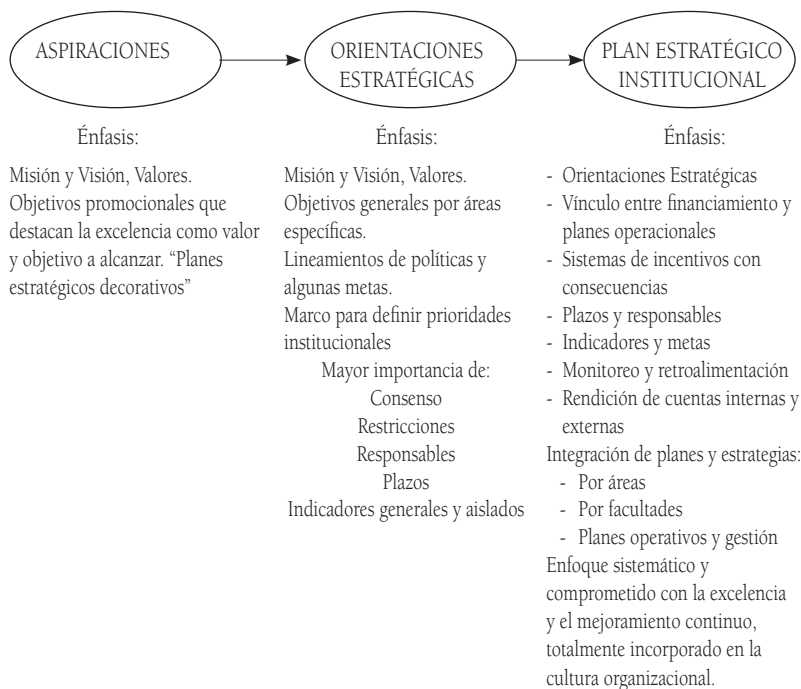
ASPIRACIONES

Énfasis:

Misión y Visión, Valores. Objetivos promocionales que destacan la excelencia como valor y objetivo a alcanzar. "Planes estratégicos decorativos"

ORIENTACIONES ESTRATÉGICAS

Énfasis:

Misión y Visión, Valores.
Objetivos generales por áreas específicas.
Lineamientos de políticas y algunas metas.
Marco para definir prioridades institucionales
Mayor importancia de:
Consenso
Restricciones
Responsables
Plazos
Indicadores generales y aislados

PLAN ESTRATÉGICO INSTITUCIONAL

Énfasis:

- Orientaciones Estratégicas
- Vínculo entre financiamiento y planes operacionales
- Sistemas de incentivos con consecuencias
- Plazos y responsables
- Indicadores y metas
- Monitoreo y retroalimentación
- Rendición de cuentas internas y externas
Integración de planes y estrategias:
- Por áreas
- Por facultades
- Planes operativos y gestión
Enfoque sistemático y comprometido con la excelencia y el mejoramiento continuo, totalmente incorporado en la cultura organizacional.